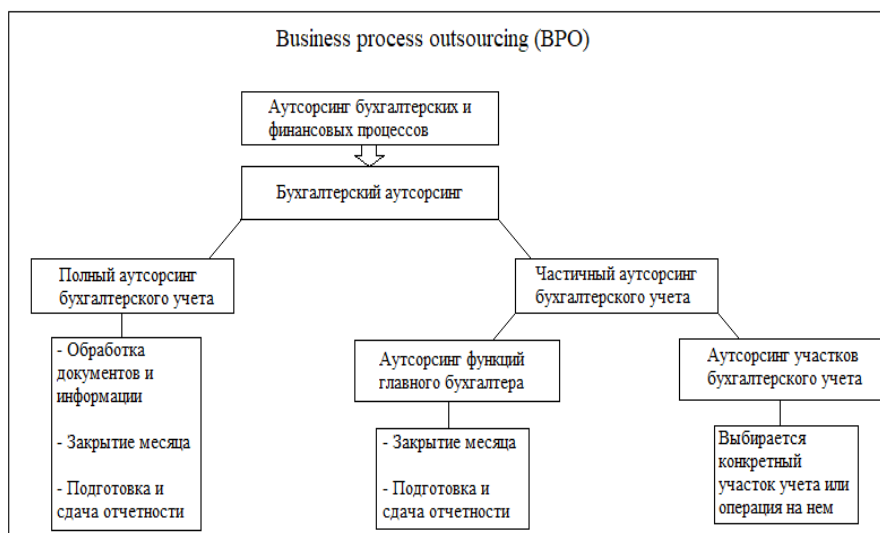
Business process outsourcing (BPO)

Аутсорсинг бухгалтерских и финансовых процессов

Бухгалтерский аутсорсинг

Полный аутсорсинг бухгалтерского учета

Частичный аутсорсинг бухгалтерского учета

- Обработка документов и информации

- Закрытие месяца

- Подготовка и сдача отчетности

Аутсорсинг функций главного бухгалтера

Аутсорсинг участков бухгалтерского учета

- Закрытие месяца

- Подготовка и сдача отчетности

Выбирается конкретный участок учета или операция на нем